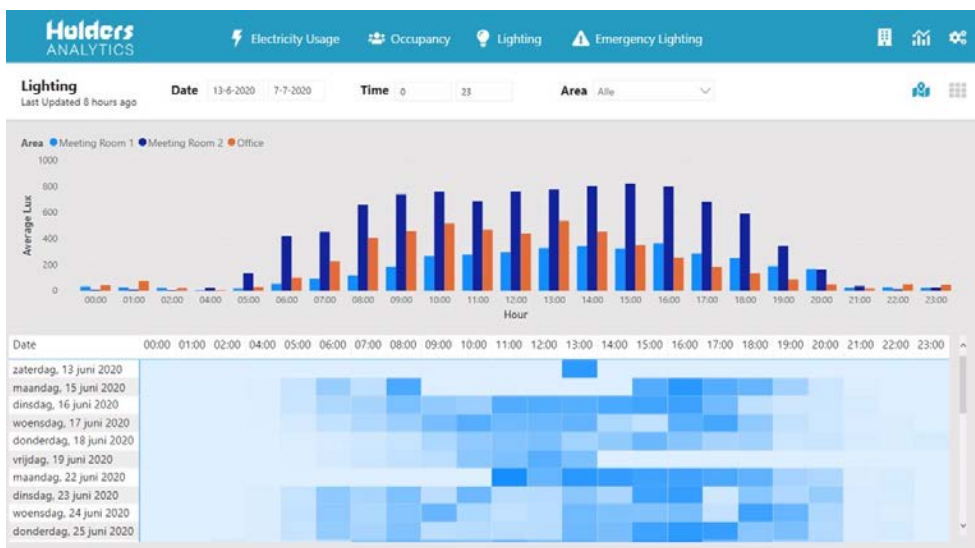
Holders ANALYTICS

Electricity Usage Occupancy Lighting Emergency Lighting

Lighting
Last Updated 8 hours ago

Date 13-6-2020 7-7-2020 Time 0 23 Area Alle

Area ● Meeting Room 1 ● Meeting Room 2 ● Office

1000
800
600
400
200
0

Average Lux

00:00 01:00 02:00 04:00 05:00 06:00 07:00 08:00 09:00 10:00 11:00 12:00 13:00 14:00 15:00 16:00 17:00 18:00 19:00 20:00 21:00 22:00 23:00

Hour

| Date | 00:00 | 01:00 | 02:00 | 04:00 | 05:00 | 06:00 | 07:00 | 08:00 | 09:00 | 10:00 | 11:00 | 12:00 | 13:00 | 14:00 | 15:00 | 16:00 | 17:00 | 18:00 | 19:00 | 20:00 | 21:00 | 22:00 | 23:00 |
|---|---|---|---|---|---|---|---|---|---|---|---|---|---|---|---|---|---|---|---|---|---|---|---|
| zaterdag, 13 juni 2020 | | | | | | | | | | | | | | | | | | | | | | | |
| maandag, 15 juni 2020 | | | | | | | | | | | | | | | | | | | | | | | |
| dinsdag, 16 juni 2020 | | | | | | | | | | | | | | | | | | | | | | | |
| woensdag, 17 juni 2020 | | | | | | | | | | | | | | | | | | | | | | | |
| donderdag, 18 juni 2020 | | | | | | | | | | | | | | | | | | | | | | | |
| vrijdag, 19 juni 2020 | | | | | | | | | | | | | | | | | | | | | | | |
| maandag, 22 juni 2020 | | | | | | | | | | | | | | | | | | | | | | | |
| dinsdag, 23 juni 2020 | | | | | | | | | | | | | | | | | | | | | | | |
| woensdag, 24 juni 2020 | | | | | | | | | | | | | | | | | | | | | | | |
| donderdag, 25 juni 2020 | | | | | | | | | | | | | | | | | | | | | | | |